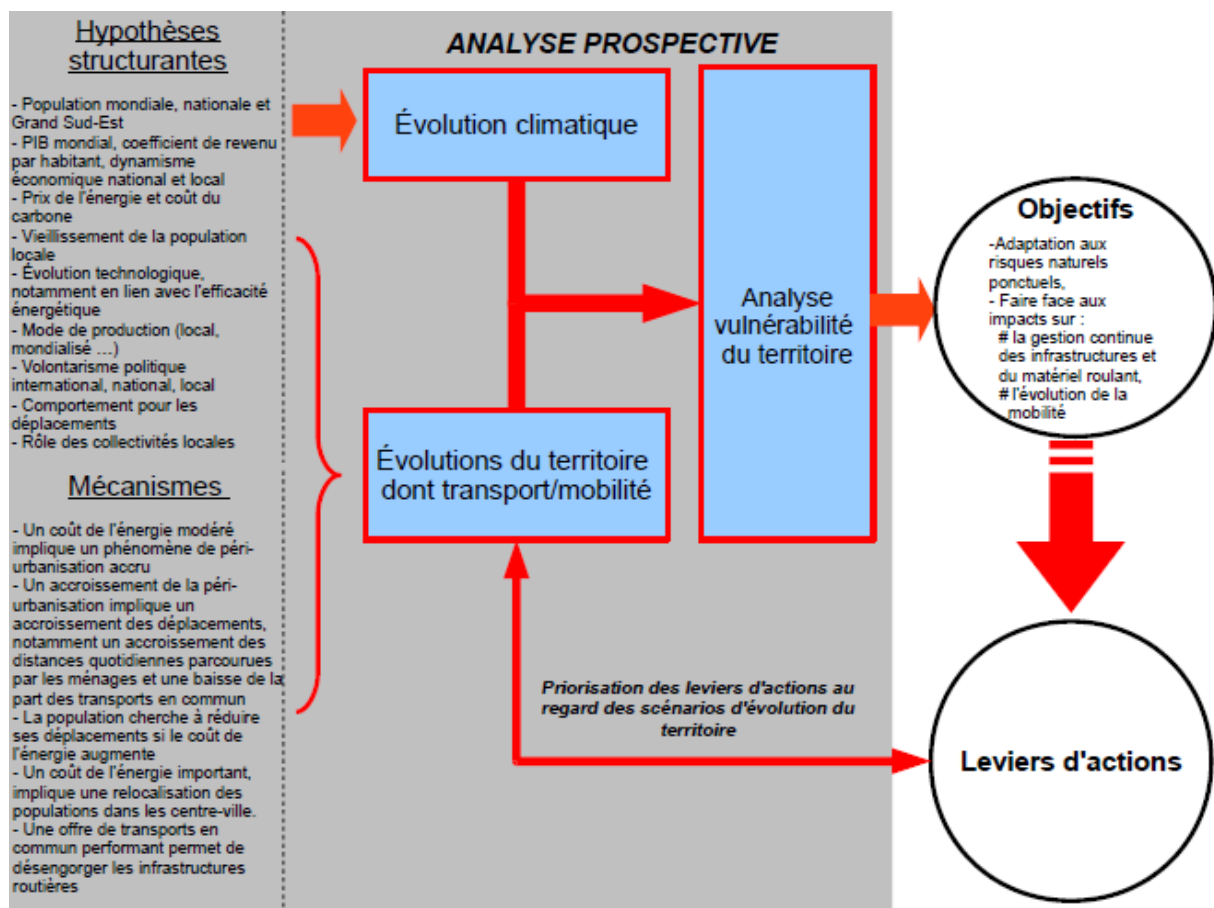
Hypothèses structurantes

- Population mondiale, nationale et Grand Sud-Est
- PIB mondial, coefficient de revenu par habitant, dynamisme économique national et local
- Prix de l'énergie et coût du carbone
- Vieillissement de la population locale
- Évolution technologique, notamment en lien avec l'efficacité énergétique
- Mode de production (local, mondialisé ...)
- Volontarisme politique international, national, local
- Comportement pour les déplacements
- Rôle des collectivités locales

Mécanismes

- Un coût de l'énergie modéré implique un phénomène de péri-urbanisation accru
- Un accroissement de la péri-urbanisation implique un accroissement des déplacements, notamment un accroissement des distances quotidiennes parcourues par les ménages et une baisse de la part des transports en commun
- La population cherche à réduire ses déplacements si le coût de l'énergie augmente
- Un coût de l'énergie important, implique une relocalisation des populations dans les centre-ville.
- Une offre de transports en commun performant permet de désengorger les infrastructures routières

ANALYSE PROSPECTIVE

Évolution climatique

Analyse vulnérabilité du territoire

Évolutions du territoire dont transport/mobilité

Priorisation des leviers d'actions au regard des scénarios d'évolution du territoire

Objectifs

-Adaptation aux risques naturels ponctuels,
- Faire face aux impacts sur :
# la gestion continue des infrastructures et du matériel roulant,
# l'évolution de la mobilité

Leviers d'actions